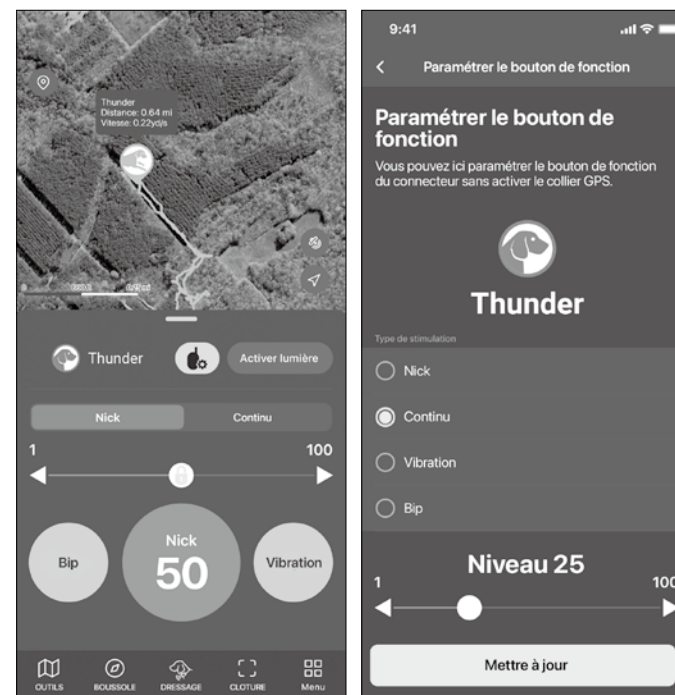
Thunder
Distance: 0.64 mi
Vitesse: 0.22yd/s

Thunder
Activer lumière

Nick
Continu

1
100

Bip
Nick
50
Vibration

OUTILS
BOUSSOLE
DRESSAGE
CLOTURE
Menu

9:41

Paramétrer le bouton de fonction

Paramétrer le bouton de fonction

Vous pouvez ici paramétrer le bouton de fonction du connecteur sans activer le collier GPS.

Thunder

Type de stimulation

Nick
Continu
Vibration
Bip

Niveau 25

1
100

Mettre à jour